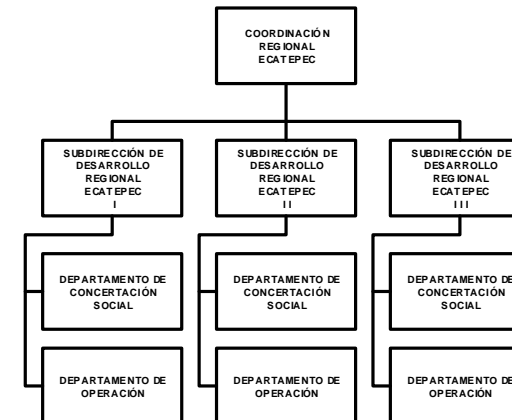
COORDINACIÓN REGIONAL ECATEPEC

SUBDIRECCIÓN DE DESARROLLO REGIONAL ECATEPEC I

SUBDIRECCIÓN DE DESARROLLO REGIONAL ECATEPEC II

SUBDIRECCIÓN DE DESARROLLO REGIONAL ECATEPEC III

DEPARTAMENTO DE CONCERTACIÓN SOCIAL

DEPARTAMENTO DE CONCERTACIÓN SOCIAL

DEPARTAMENTO DE CONCERTACIÓN SOCIAL

DEPARTAMENTO DE OPERACIÓN

DEPARTAMENTO DE OPERACIÓN

DEPARTAMENTO DE OPERACIÓN